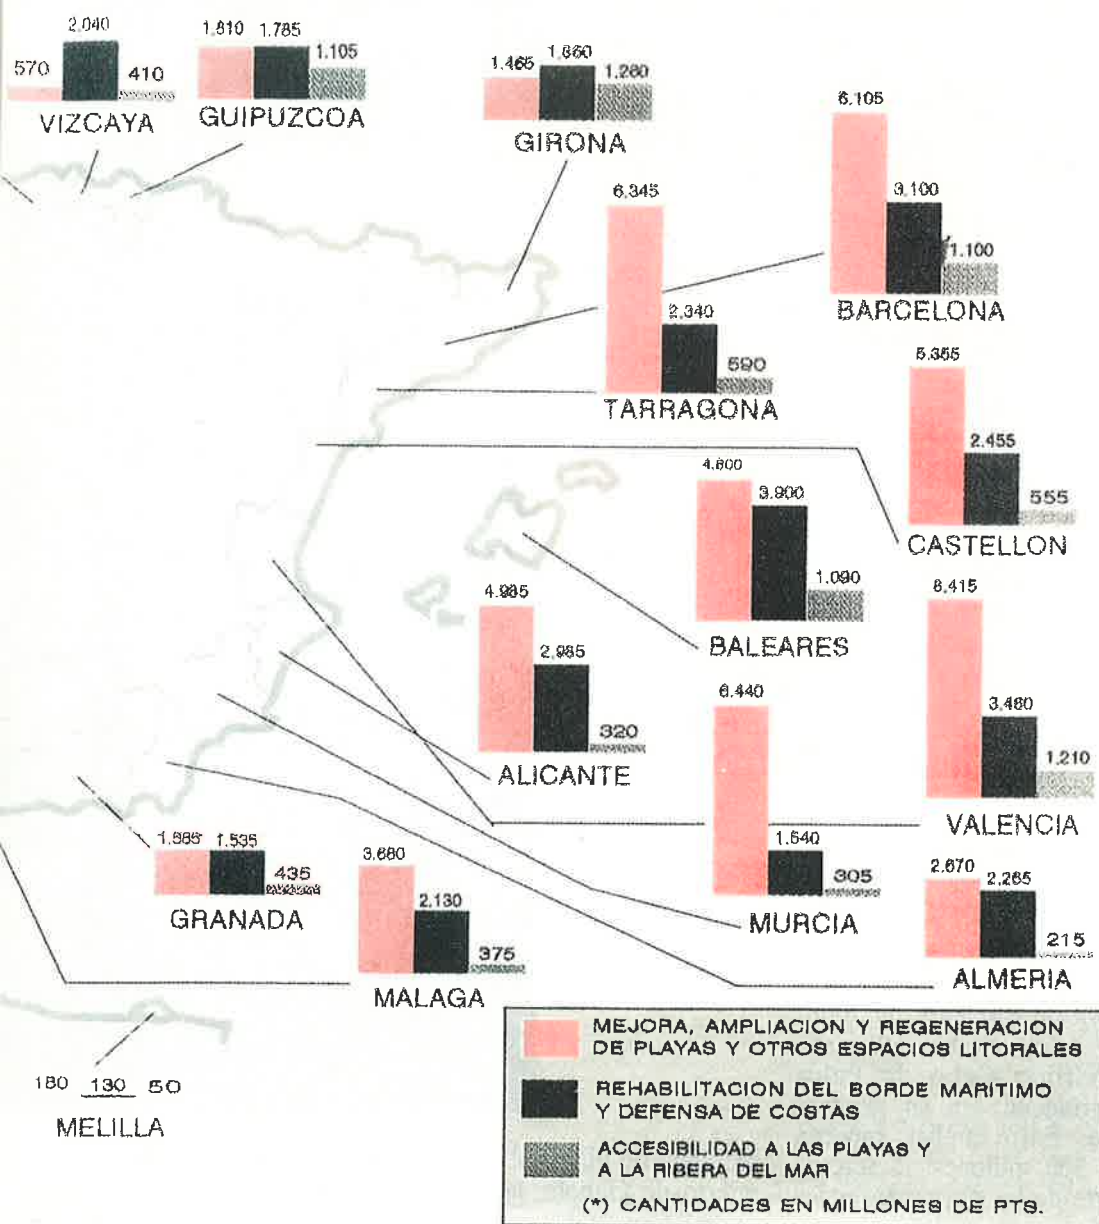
570 2.040 410
VIZCAYA

1.810 1.785 1.105
GUIPUZCOA

1.465 1.660 1.280
GIRONA

6.105 3.100 1.100
BARCELONA

6.345 2.340 590
TARRAGONA

5.355 2.455 555
CASTELLON

4.600 3.900 1.090
BALEARES

8.415 3.480 1.210
VALENCIA

4.985 2.985 320
ALICANTE

6.440 1.640 305
MURCIA

2.670 2.265 215
ALMERIA

1.985 1.535 435
GRANADA

3.660 2.130 375
MALAGA

180 130 50
MELILLA

MEJORA, AMPLIACION Y REGENERACION DE PLAYAS Y OTROS ESPACIOS LITORALES

REHABILITACION DEL BORDE MARITIMO Y DEFENSA DE COSTAS

ACCESIBILIDAD A LAS PLAYAS Y A LA RIBERA DEL MAR

(*) CANTIDADES EN MILLONES DE PTS.